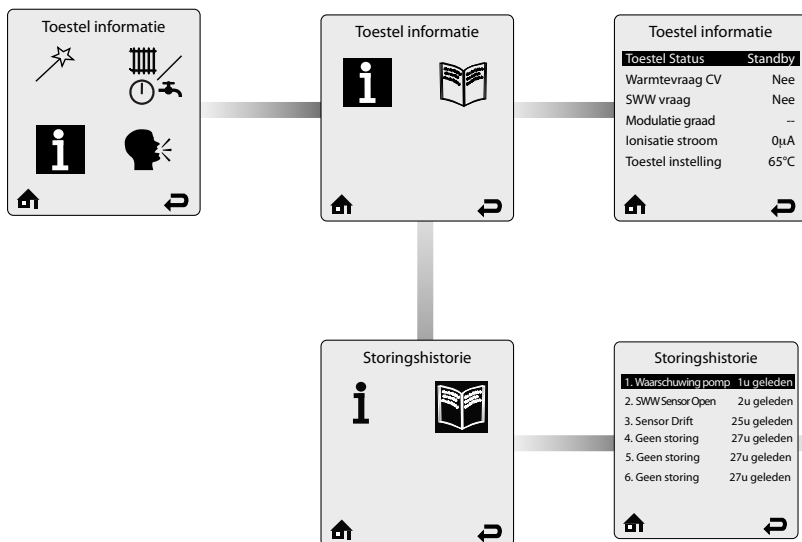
Toestel informatie

Toestel informatie

Toestel informatie

| Toestel Status | Standby |
|---|---|
| Warmtevraag CV | Nee |
| SWW vraag | Nee |
| Modulatie graad | -- |
| Ionisatie stroom | 0μA |
| Toestel instelling | 65°C |

Storingshistorie

Storingshistorie

| 1. Waarschuwing pomp | 1u geleden |
|---|---|
| 2. SWW Sensor Open | 2u geleden |
| 3. Sensor Drift | 25u geleden |
| 4. Geen storing | 27u geleden |
| 5. Geen storing | 27u geleden |
| 6. Geen storing | 27u geleden |